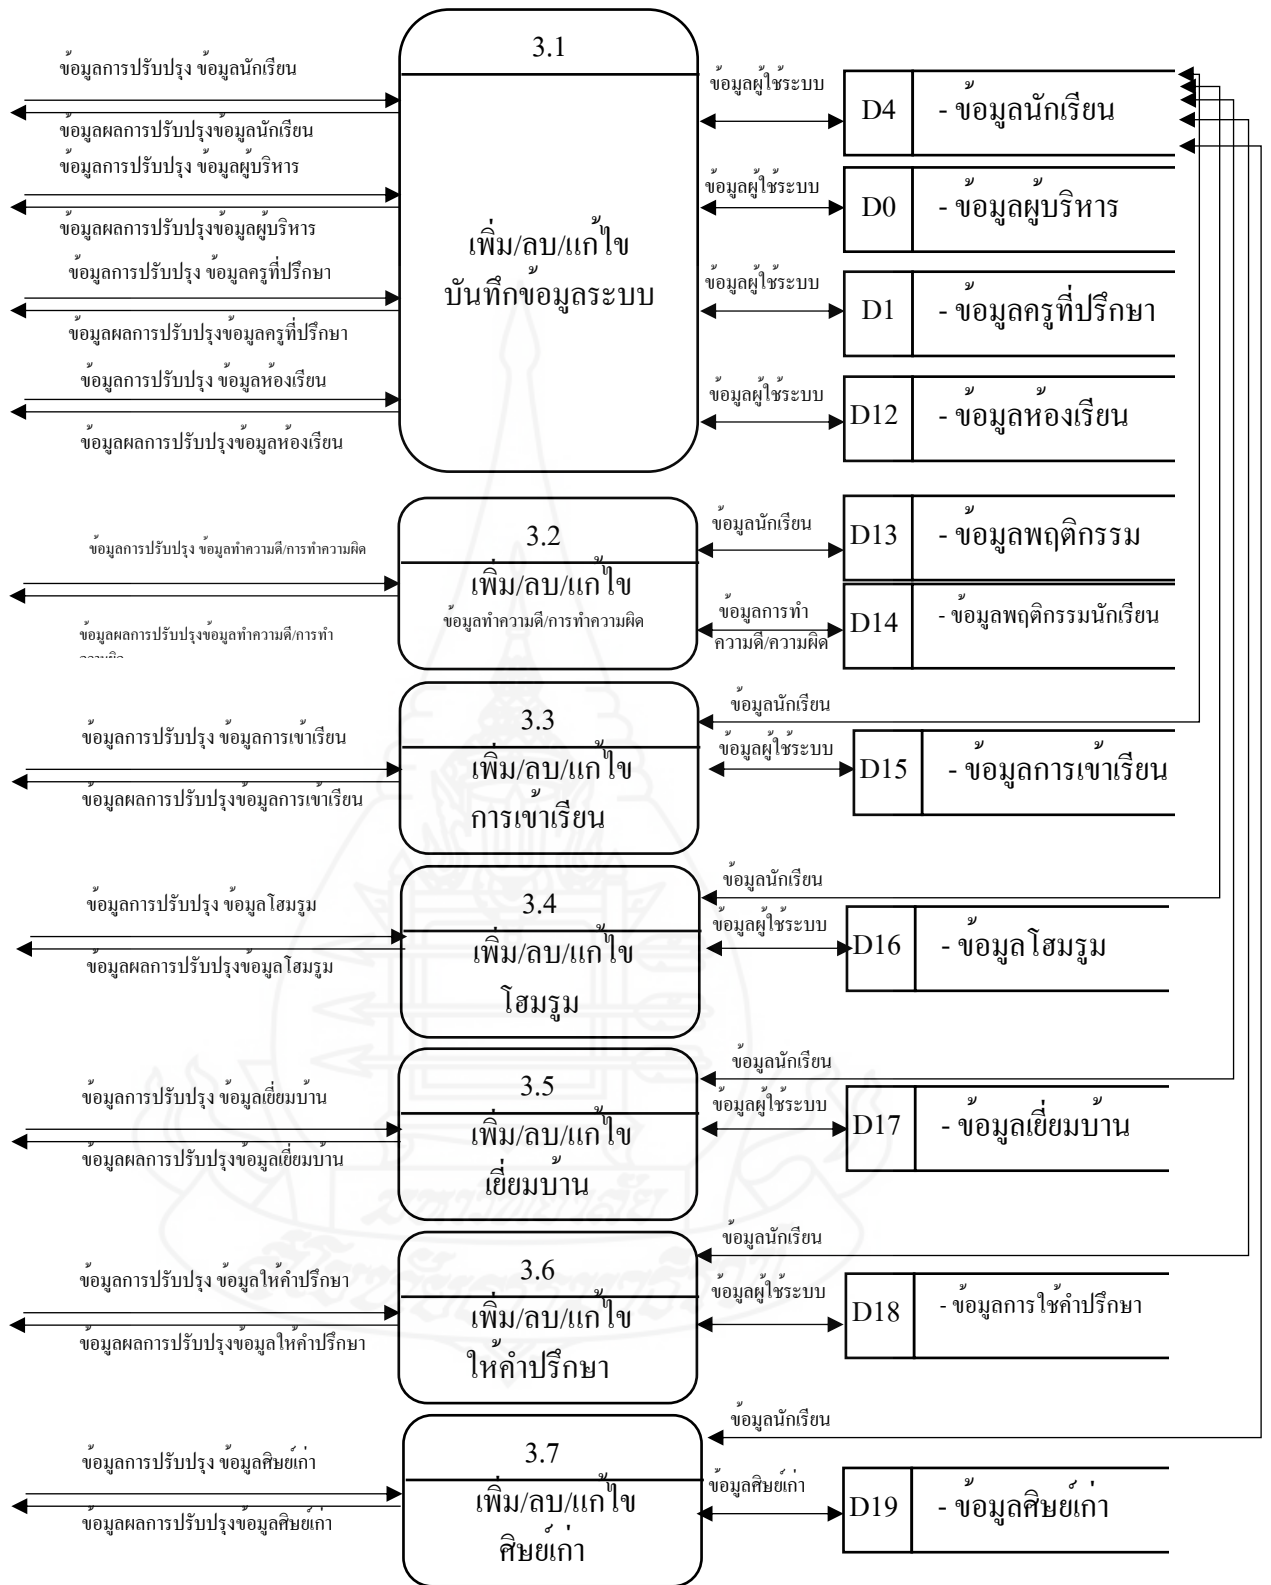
ข้อมูลการปรับปรุง ข้อมูลนักเรียน

ข้อมูลผลการปรับปรุงข้อมูลนักเรียน

ข้อมูลการปรับปรุง ข้อมูลผู้บริหาร

ข้อมูลผลการปรับปรุงข้อมูลผู้บริหาร

ข้อมูลการปรับปรุง ข้อมูลครูที่ปรึกษา

ข้อมูลผลการปรับปรุงข้อมูลครูที่ปรึกษา

ข้อมูลการปรับปรุง ข้อมูลห้องเรียน

ข้อมูลผลการปรับปรุงข้อมูลห้องเรียน

3.1

เพิ่ม/ลบ/แก้ไข บันทึกข้อมูลระบบ

ข้อมูลผู้ใช้ระบบ

D4 - ข้อมูลนักเรียน

ข้อมูลผู้ใช้ระบบ

D0 - ข้อมูลผู้บริหาร

ข้อมูลผู้ใช้ระบบ

D1 - ข้อมูลครูที่ปรึกษา

ข้อมูลผู้ใช้ระบบ

D12 - ข้อมูลห้องเรียน

ข้อมูลการปรับปรุง ข้อมูลทำความดี/การทำความผิด

ข้อมูลผลการปรับปรุงข้อมูลทำความดี/การทำ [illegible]

3.2

เพิ่ม/ลบ/แก้ไข

ข้อมูลทำความดี/การทำความผิด

ข้อมูลนักเรียน

D13 - ข้อมูลพฤติกรรม

ข้อมูลการทำ ความดี/ความผิด

D14 - ข้อมูลพฤติกรรมนักเรียน

ข้อมูลนักเรียน

ข้อมูลการปรับปรุง ข้อมูลการเข้าเรียน

ข้อมูลผลการปรับปรุงข้อมูลการเข้าเรียน

3.3

เพิ่ม/ลบ/แก้ไข การเข้าเรียน

ข้อมูลผู้ใช้ระบบ

D15 - ข้อมูลการเข้าเรียน

ข้อมูลนักเรียน

ข้อมูลการปรับปรุง ข้อมูลโฮมรูม

ข้อมูลผลการปรับปรุงข้อมูลโฮมรูม

3.4

เพิ่ม/ลบ/แก้ไข โฮมรูม

ข้อมูลผู้ใช้ระบบ

D16 - ข้อมูลโฮมรูม

ข้อมูลนักเรียน

ข้อมูลการปรับปรุง ข้อมูลเยี่ยมบ้าน

ข้อมูลผลการปรับปรุงข้อมูลเยี่ยมบ้าน

3.5

เพิ่ม/ลบ/แก้ไข เยี่ยมบ้าน

ข้อมูลผู้ใช้ระบบ

D17 - ข้อมูลเยี่ยมบ้าน

ข้อมูลนักเรียน

ข้อมูลการปรับปรุง ข้อมูลให้คำปรึกษา

ข้อมูลผลการปรับปรุงข้อมูลให้คำปรึกษา

3.6

เพิ่ม/ลบ/แก้ไข ให้คำปรึกษา

ข้อมูลผู้ใช้ระบบ

D18 - ข้อมูลการใช้คำปรึกษา

ข้อมูลนักเรียน

ข้อมูลการปรับปรุง ข้อมูลศิษย์เก่า

ข้อมูลผลการปรับปรุงข้อมูลศิษย์เก่า

3.7

เพิ่ม/ลบ/แก้ไข ศิษย์เก่า

ข้อมูลศิษย์เก่า

D19 - ข้อมูลศิษย์เก่า